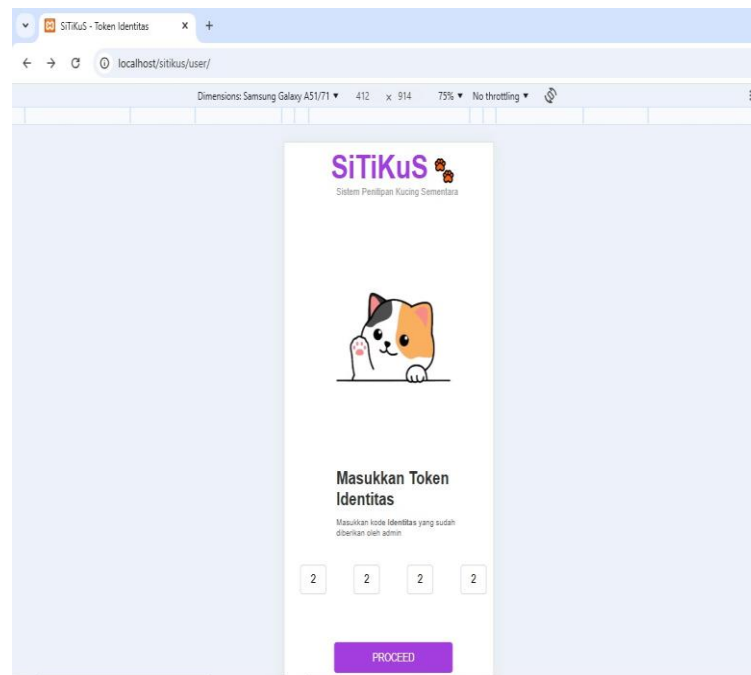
SiTiKuS - Token Identitas

localhost/sitikus/user/

Dimensions: Samsung Galaxy A51/71 ▾ 412 x 914 75% ▾ No throttling ▾

SiTiKuS

Sistem Penitipan Kucing Sementara

Masukkan Token Identitas

Masukkan kode **Identitas** yang sudah diberikan oleh admin

2 2 2 2

PROCEED